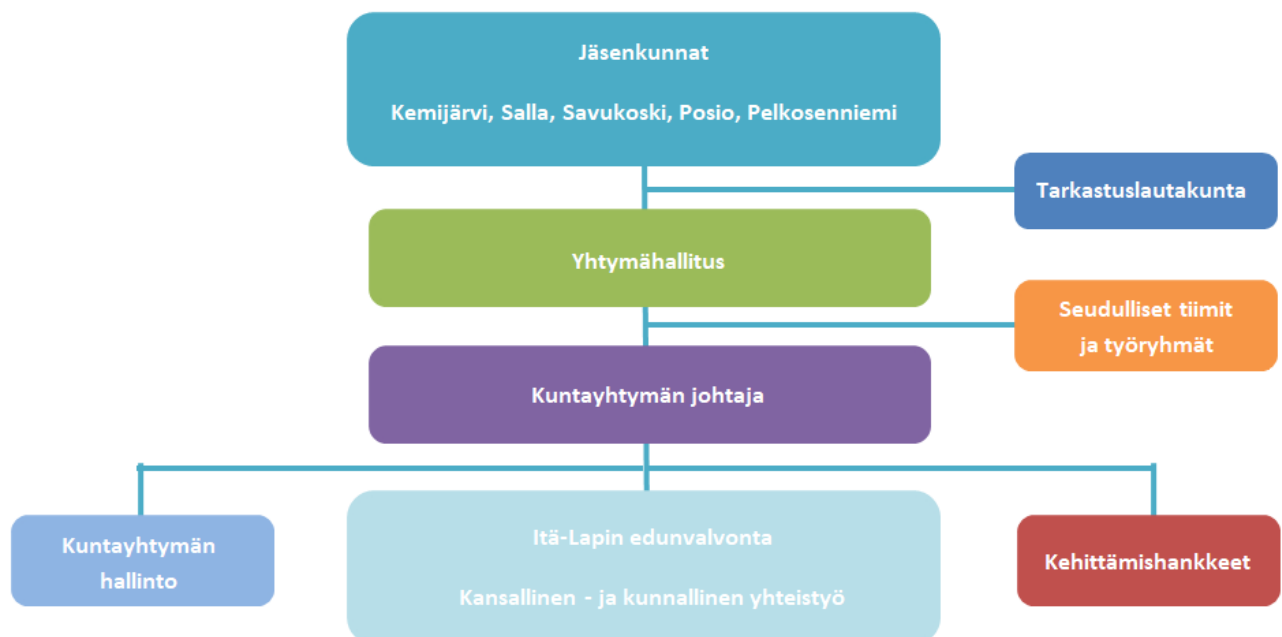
Jäsenkunnat

Kemijärvi, Salla, Savukoski, Posio, Pelkosenniemi

Tarkastuslautakunta

Yhtymähallitus

Seudulliset tiimit ja työryhmät

Kuntayhtymän johtaja

Kuntayhtymän hallinto

Itä-Lapin edunvalvonta

Kansallinen - ja kunnallinen yhteistyö

Kehittämishankkeet